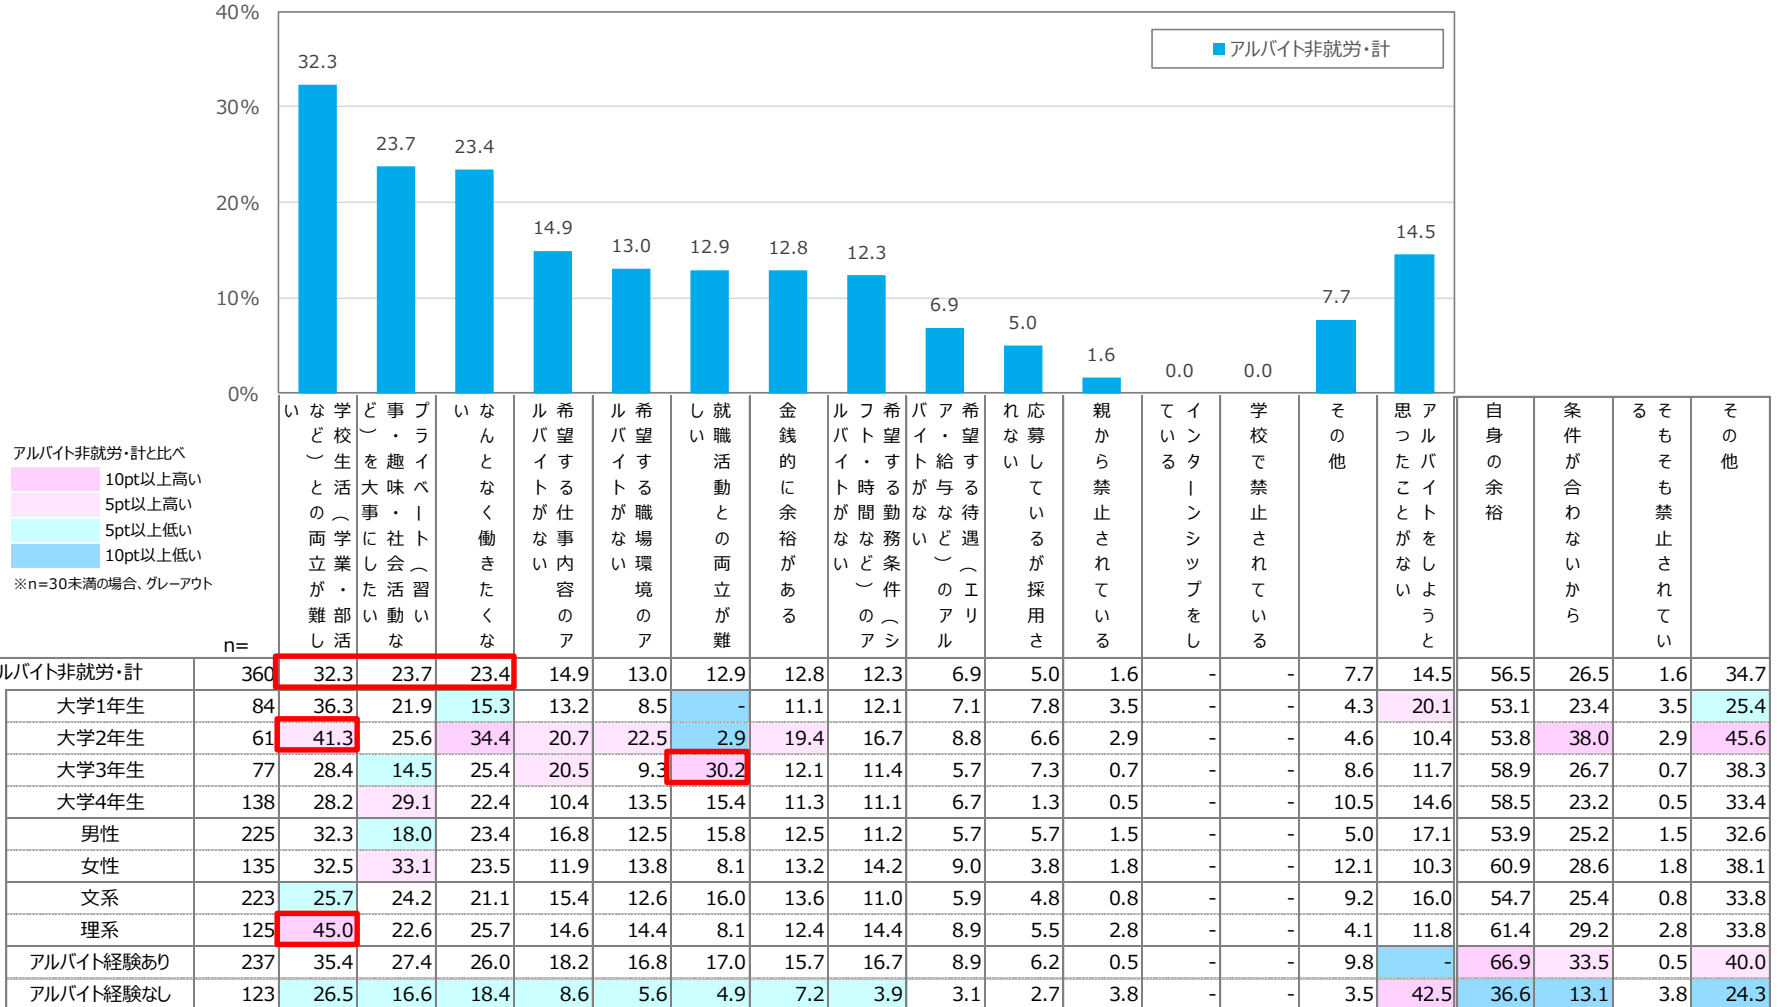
40%
30%
20%
10%
0%

アルバイト非就労・計

32.3 23.7 23.4 14.9 13.0 12.9 12.8 12.3 6.9 5.0 1.6 0.0 0.0 7.7 14.5

アルバイト非就労・計と比べ
10pt以上高い
5pt以上高い
5pt以上低い
10pt以上低い
※n=30未満の場合、グレーアウト

| | n= | 学校生活（学業・部活など）との両立が難しい | プライベート（習い事・趣味を大事にしたい・社会活動など） | なんとなく働きたくない | 希望する仕事内容のアルバイトがない | 希望する職場環境のアルバイトがない | 就職活動との両立が難しい | 金銭的に余裕がある | 希望する勤務条件（シフト・時間など）のアルバイトがない | 希望する待遇（エリア・給与など）のアルバイトがない | 応募しているが採用されない | 親から禁止されている | インターンシップをしている | 学校で禁止されている | その他 | アルバイトをしようと思ったことがない | 自身の余裕 | 条件が合わないから | そもそも禁止されている | その他 |
|---|---|---|---|---|---|---|---|---|---|---|---|---|---|---|---|---|---|---|---|---|
| ルバイト非就労・計 | 360 | 32.3 | 23.7 | 23.4 | 14.9 | 13.0 | 12.9 | 12.8 | 12.3 | 6.9 | 5.0 | 1.6 | - | - | 7.7 | 14.5 | 56.5 | 26.5 | 1.6 | 34.7 |
| 大学1年生 | 84 | 36.3 | 21.9 | 15.3 | 13.2 | 8.5 | - | 11.1 | 12.1 | 7.1 | 7.8 | 3.5 | - | - | 4.3 | 20.1 | 53.1 | 23.4 | 3.5 | 25.4 |
| 大学2年生 | 61 | 41.3 | 25.6 | 34.4 | 20.7 | 22.5 | 2.9 | 19.4 | 16.7 | 8.8 | 6.6 | 2.9 | - | - | 4.6 | 10.4 | 53.8 | 38.0 | 2.9 | 45.6 |
| 大学3年生 | 77 | 28.4 | 14.5 | 25.4 | 20.5 | 9.3 | 30.2 | 12.1 | 11.4 | 5.7 | 7.3 | 0.7 | - | - | 8.6 | 11.7 | 58.9 | 26.7 | 0.7 | 38.3 |
| 大学4年生 | 138 | 28.2 | 29.1 | 22.4 | 10.4 | 13.5 | 15.4 | 11.3 | 11.1 | 6.7 | 1.3 | 0.5 | - | - | 10.5 | 14.6 | 58.5 | 23.2 | 0.5 | 33.4 |
| 男性 | 225 | 32.3 | 18.0 | 23.4 | 16.8 | 12.5 | 15.8 | 12.5 | 11.2 | 5.7 | 5.7 | 1.5 | - | - | 5.0 | 17.1 | 53.9 | 25.2 | 1.5 | 32.6 |
| 女性 | 135 | 32.5 | 33.1 | 23.5 | 11.9 | 13.8 | 8.1 | 13.2 | 14.2 | 9.0 | 3.8 | 1.8 | - | - | 12.1 | 10.3 | 60.9 | 28.6 | 1.8 | 38.1 |
| 文系 | 223 | 25.7 | 24.2 | 21.1 | 15.4 | 12.6 | 16.0 | 13.6 | 11.0 | 5.9 | 4.8 | 0.8 | - | - | 9.2 | 16.0 | 54.7 | 25.4 | 0.8 | 33.8 |
| 理系 | 125 | 45.0 | 22.6 | 25.7 | 14.6 | 14.4 | 8.1 | 12.4 | 14.4 | 8.9 | 5.5 | 2.8 | - | - | 4.1 | 11.8 | 61.4 | 29.2 | 2.8 | 33.8 |
| アルバイト経験あり | 237 | 35.4 | 27.4 | 26.0 | 18.2 | 16.8 | 17.0 | 15.7 | 16.7 | 8.9 | 6.2 | 0.5 | - | - | 9.8 | - | 66.9 | 33.5 | 0.5 | 40.0 |
| アルバイト経験なし | 123 | 26.5 | 16.6 | 18.4 | 8.6 | 5.6 | 4.9 | 7.2 | 3.9 | 3.1 | 2.7 | 3.8 | - | - | 3.5 | 42.5 | 36.6 | 13.1 | 3.8 | 24.3 |